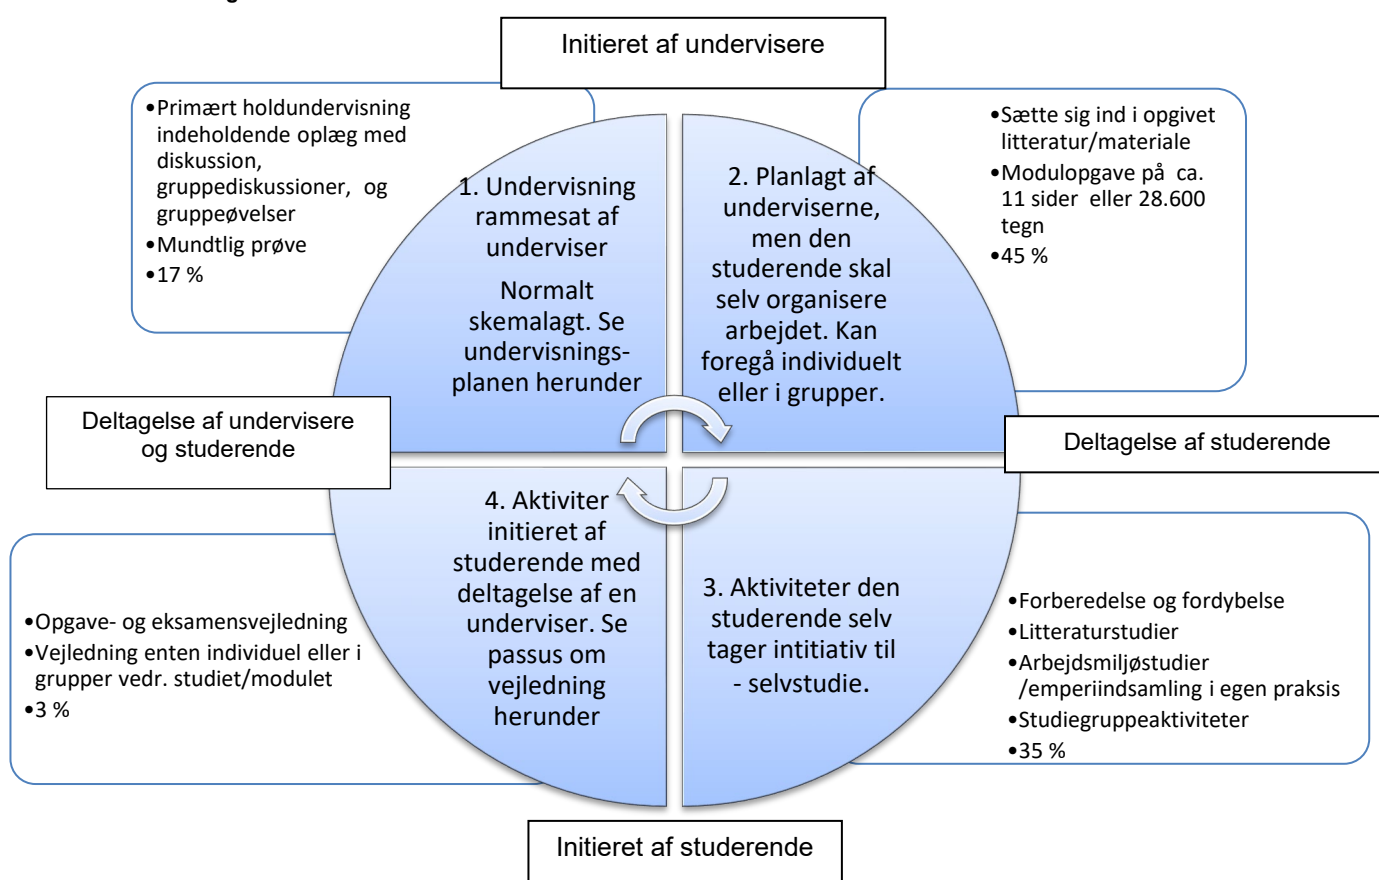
Initieret af undervisere

•Primært holdundervisning indeholdende oplæg med diskussion, gruppediskussioner, og gruppeøvelser
•Mundtlig prøve
•17 %

1. Undervisning rammesat af underviser

Normalt skemalagt. Se undervisnings-planen herunder

2. Planlagt af underviserne, men den studerende skal selv organisere arbejdet. Kan foregå individuelt eller i grupper.

•Sætte sig ind i opgivet litteratur/materiale
•Modulopgave på ca. 11 sider eller 28.600 tegn
•45 %

Deltagelse af undervisere og studerende

Deltagelse af studerende

4. Aktiviter initieret af studerende med deltagelse af en underviser. Se passus om vejledning herunder

3. Aktiviteter den studerende selv tager intitiativ til - selvstudie.

•Opgave- og eksamensvejledning
•Vejledning enten individuel eller i grupper vedr. studiet/modulet
•3 %

•Forberedelse og fordybelse
•Litteraturstudier
•Arbejdsmiljøstudier /emperiindsamling i egen praksis
•Studiegruppeaktiviteter
•35 %

Initieret af studerende